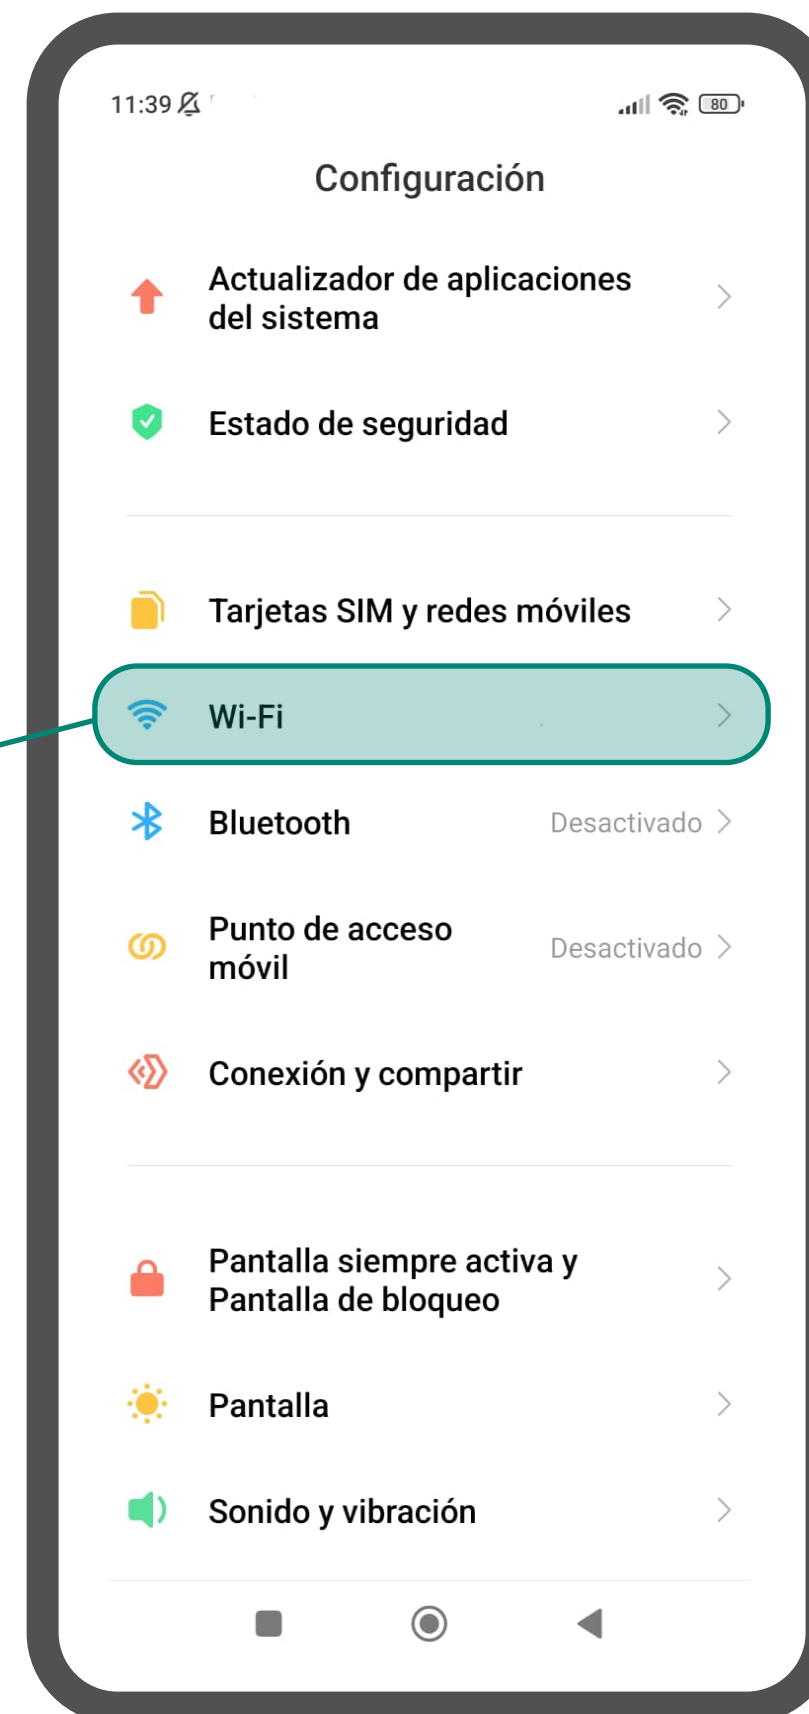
11:39

80

Configuración

Actualizador de aplicaciones del sistema

Estado de seguridad

Tarjetas SIM y redes móviles

Wi-Fi

Bluetooth Desactivado

Punto de acceso móvil Desactivado

Conexión y compartir

Pantalla siempre activa y Pantalla de bloqueo

Pantalla

Sonido y vibración